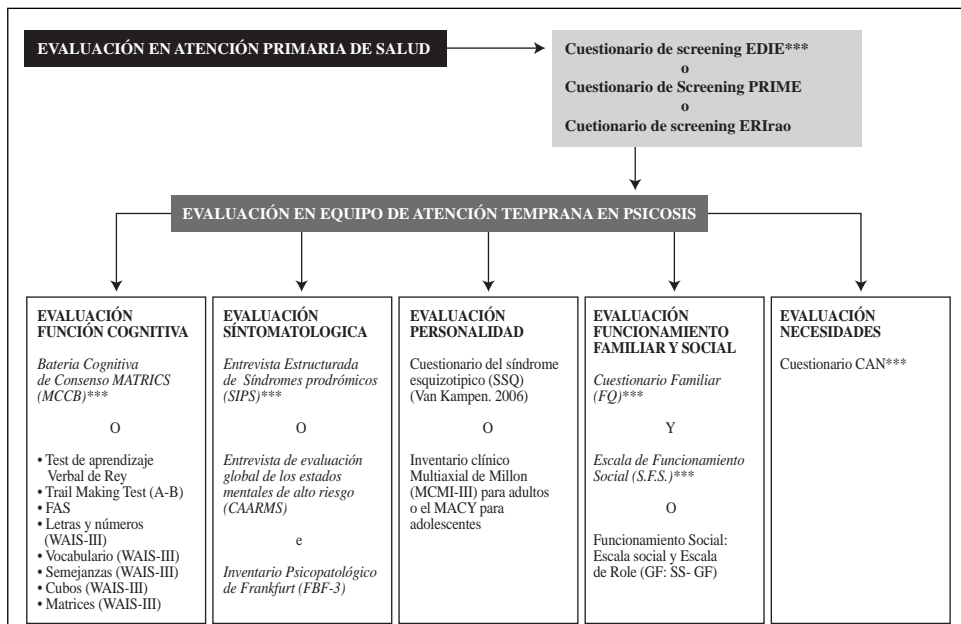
EVALUACIÓN EN ATENCIÓN PRIMARIA DE SALUD

Cuestionario de screening EDIE***
o
Cuestionario de Screening PRIME
o
Cuetionario de screening ERIrao

EVALUACIÓN EN EQUIPO DE ATENCIÓN TEMPRANA EN PSICOSIS

EVALUACIÓN FUNCIÓN COGNITIVA

Bateria Cognitiva de Consenso MATRICS (MCCB)***

O

• Test de aprendizaje Verbal de Rey
• Trail Making Test (A-B)
• FAS
• Letras y números (WAIS-III)
• Vocabulario (WAIS-III)
• Semejanzas (WAIS-III)
• Cubos (WAIS-III)
• Matrices (WAIS-III)

EVALUACIÓN SÍNTOMATOLOGICA

Entrevista Estructurada de Síndromes prodrómicos (SIPS)***

O

Entrevista de evaluación global de los estados mentales de alto riesgo (CAARMS)

e

Inventario Psicopatológico de Frankfurt (FBF-3)

EVALUACIÓN PERSONALIDAD

Cuestionario del síndrome esquizotipico (SSQ) (Van Kampen. 2006)

O

Inventario clínico Multiaxial de Millon (MCMI-III) para adultos o el MACY para adolescentes

EVALUACIÓN FUNCIONAMIENTO FAMILIAR Y SOCIAL

Cuestionario Familiar (FQ)***

Y

Escala de Funcionamiento Social (S.F.S.)***

O

Funcionamiento Social: Escala social y Escala de Role (GF: SS- GF)

EVALUACIÓN NECESIDADES

Cuestionario CAN***